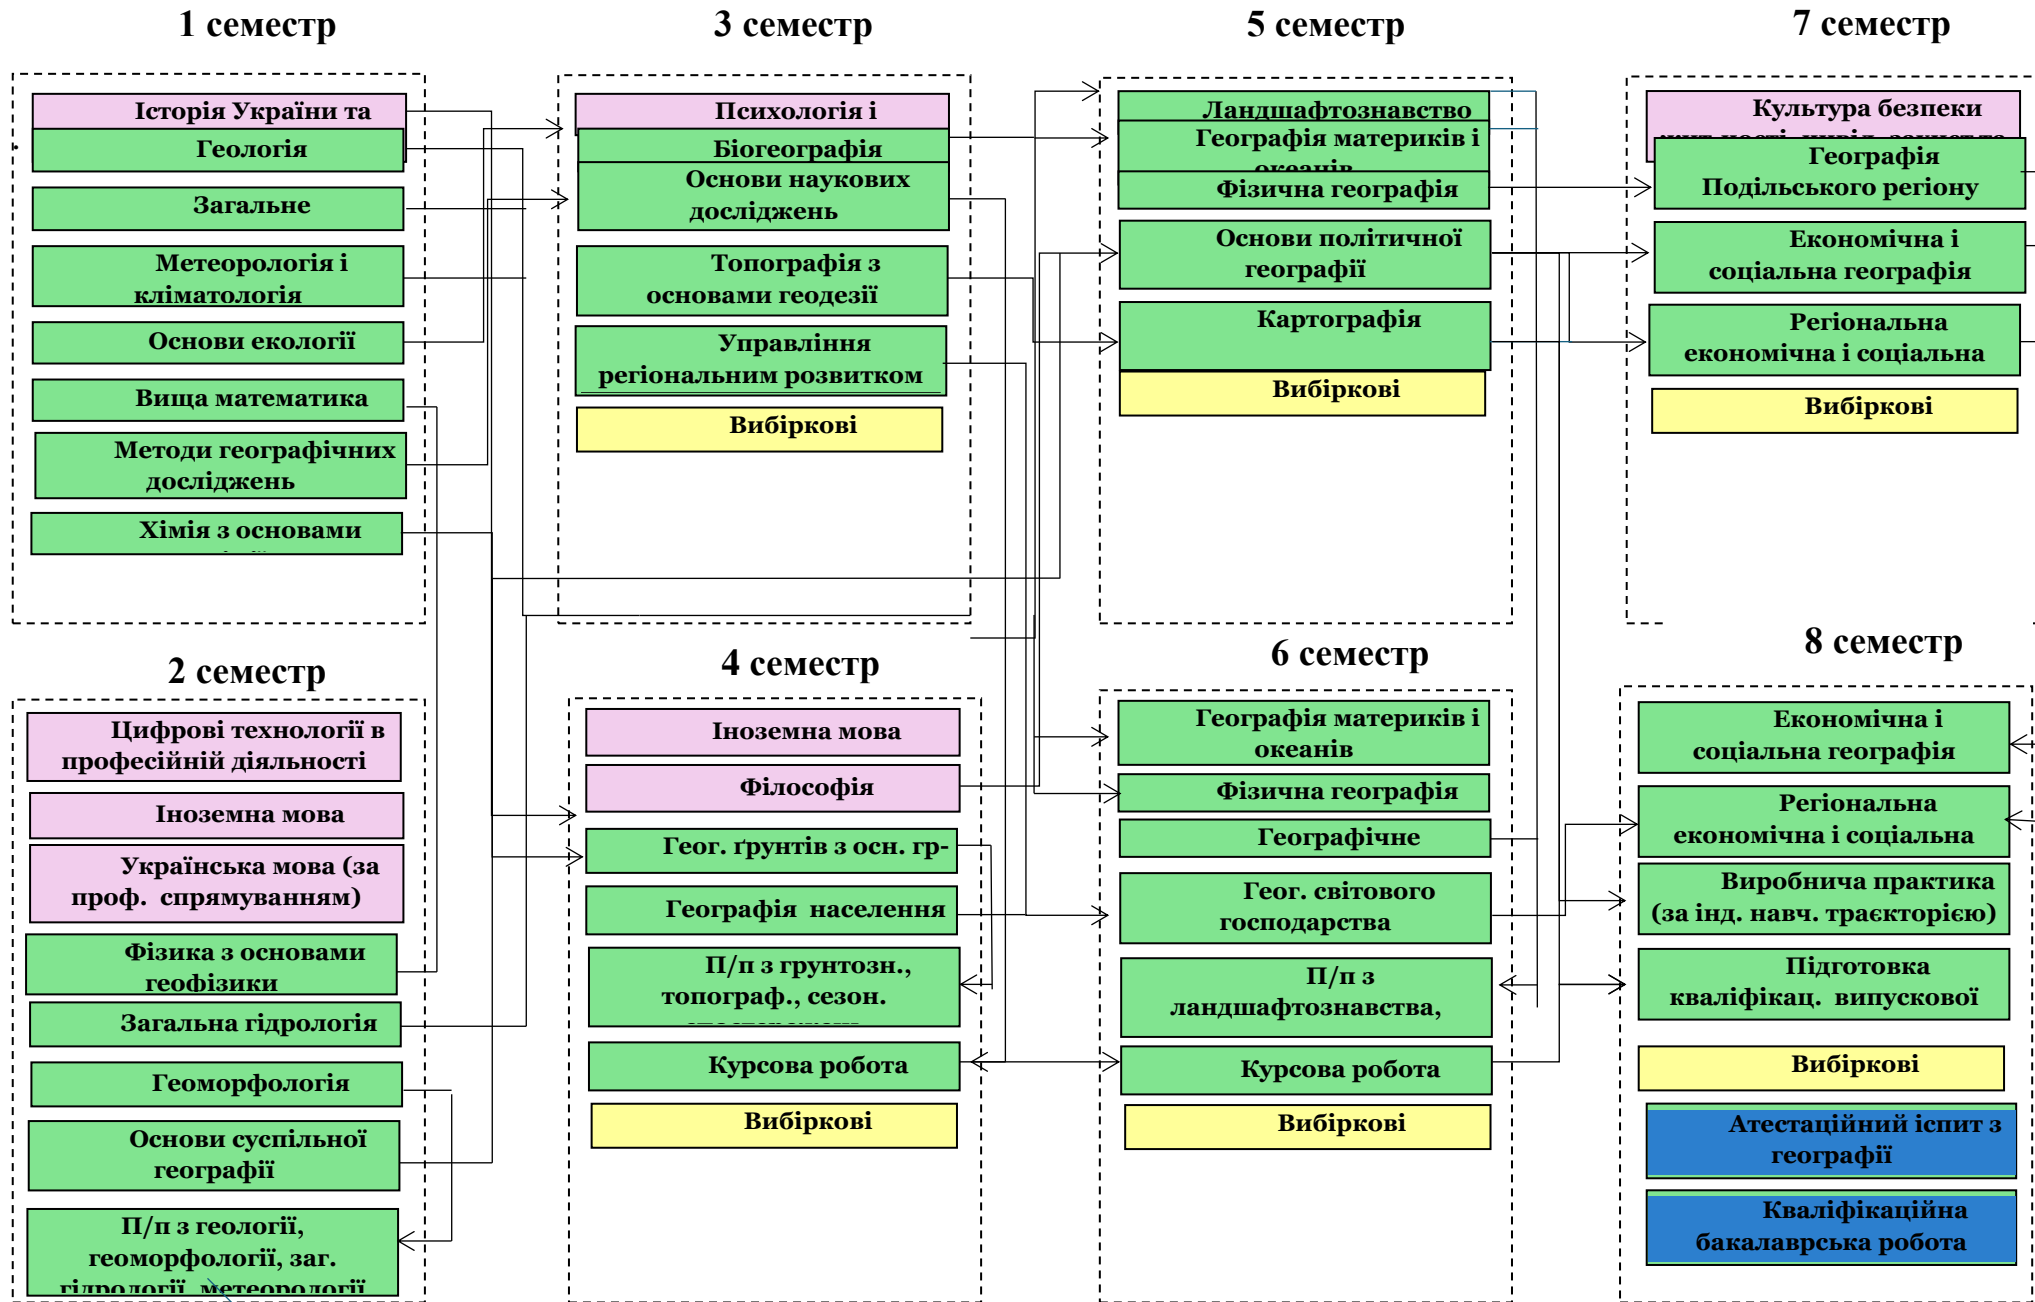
1 семестр

Історія України та

Геологія

Загальне

Метеорологія і кліматологія

Основи екології

Вища математика

Методи географічних досліджень

Хімія з основами

2 семестр

Цифрові технології в професійній діяльності

Іноземна мова

Українська мова (за проф. спрямуванням)

Фізика з основами геофізики

Загальна гідрологія

Геоморфологія

Основи суспільної географії

П/п з геології, геоморфології, заг. гідрології, метеорології

3 семестр

Психологія і

Біогеографія

Основи наукових досліджень

Топографія з основами геодезії

Управління регіональним розвитком

Вибіркові

4 семестр

Іноземна мова

Філософія

Геог. ґрунтів з осн. гр-

Географія населення

П/п з грунтозн., топограф., сезон.

Курсова робота

Вибіркові

5 семестр

Ландшафтознавство

Географія материків і океанів

Фізична географія

Основи політичної географії

Картографія

Вибіркові

6 семестр

Географія материків і океанів

Фізична географія

Географічне

Геог. світового господарства

П/п з ландшафтознавства,

Курсова робота

Вибіркові

7 семестр

Культура безпеки

Географія Подільського регіону

Економічна і соціальна географія

Регіональна економічна і соціальна

Вибіркові

8 семестр

Економічна і соціальна географія

Регіональна економічна і соціальна

Виробнича практика (за інд. навч. траєкторією)

Підготовка кваліфікац. випускової

Вибіркові

Атестаційний іспит з географії

Кваліфікаційна бакалаврська робота